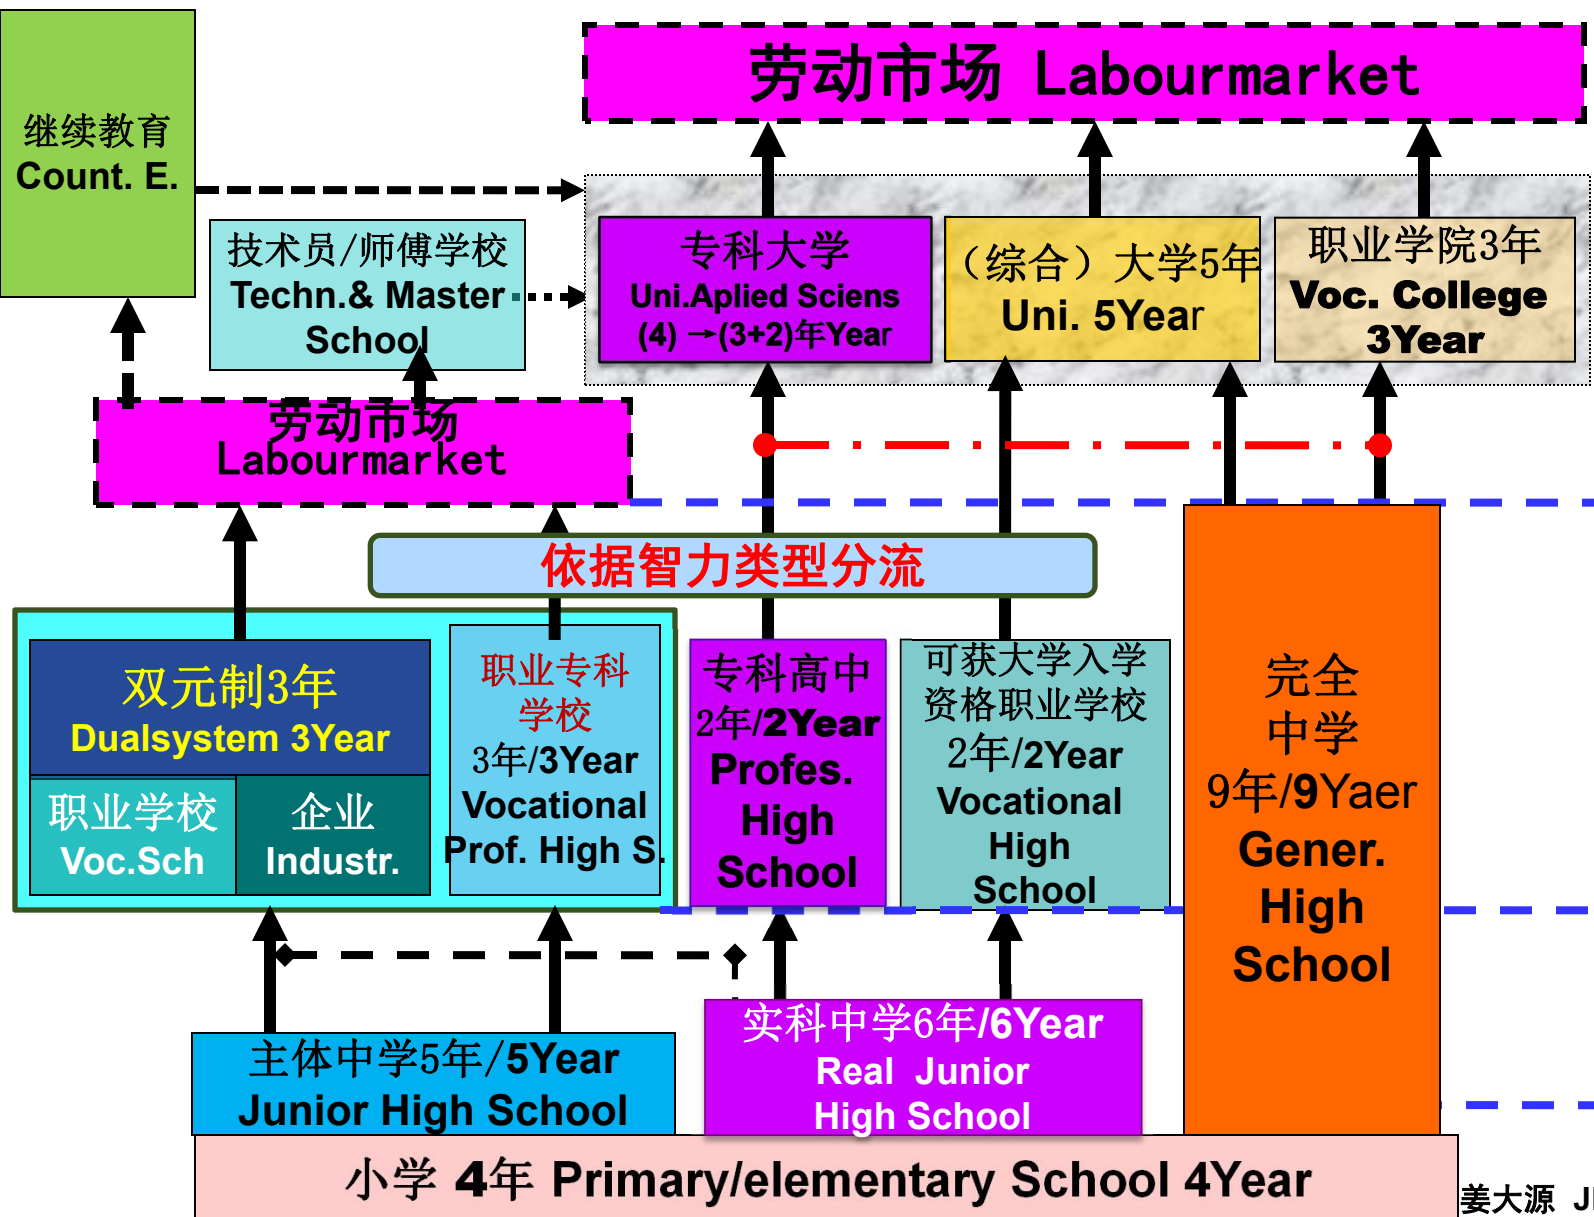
劳动市场 Labourmarket

继续教育
Count. E.

技术员/师傅学校
Techn.& Master School

专科大学
Uni.Aplied Sciens
(4) →(3+2)年Year

（综合）大学5年
Uni. 5Year

职业学院3年
Voc. College
3Year

劳动市场
Labourmarket

依据智力类型分流

双元制3年
Dualsystem 3Year

职业学校
Voc.Sch

企业
Industr.

职业专科学校
3年/3Year
Vocational
Prof. High S.

专科高中
2年/2Year
Profes.
High
School

可获大学入学资格职业学校
2年/2Year
Vocational
High
School

完全
中学
9年/9Yaer
Gener.
High
School

主体中学5年/5Year
Junior High School

实科中学6年/6Year
Real Junior
High School

小学 4年 Primary/elementary School 4Year

姜大源 J